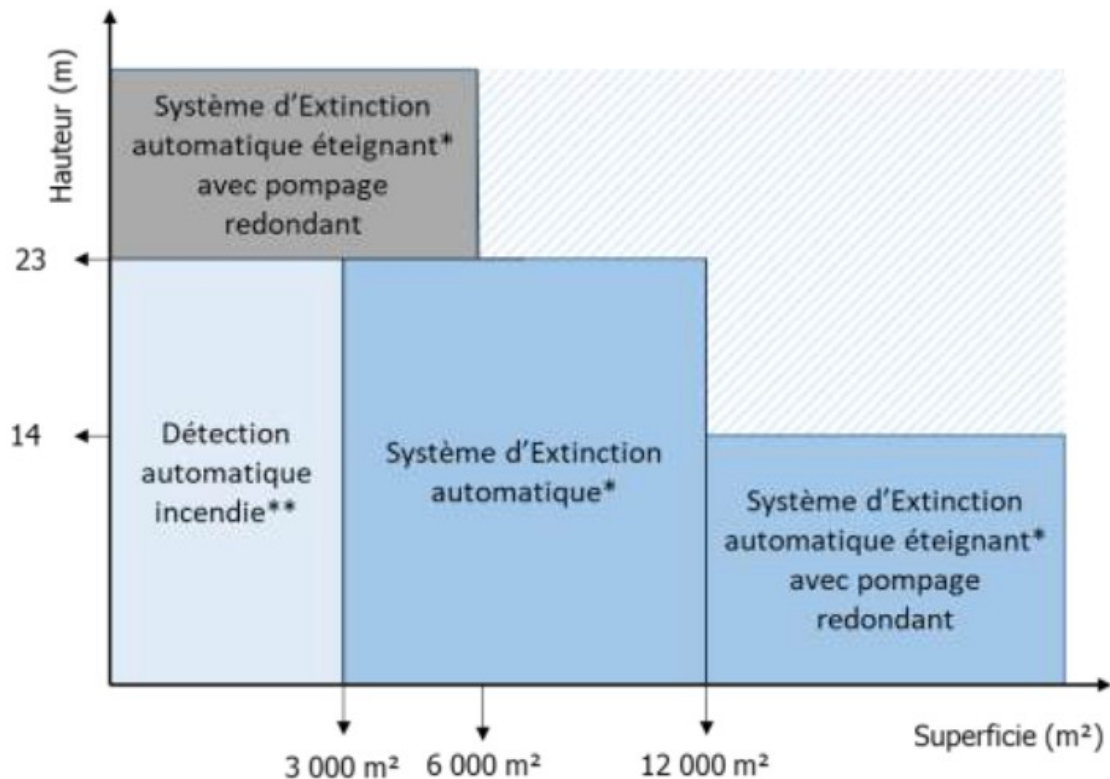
Hauteur (m)

Système d'Extinction automatique éteignant* avec pompage redondant

23

14

Détection automatique incendie**

Système d'Extinction automatique*

Système d'Extinction automatique éteignant* avec pompage redondant

Superficie ($m^2$)

3 000 $m^2$ 6 000 $m^2$ 12 000 $m^2$